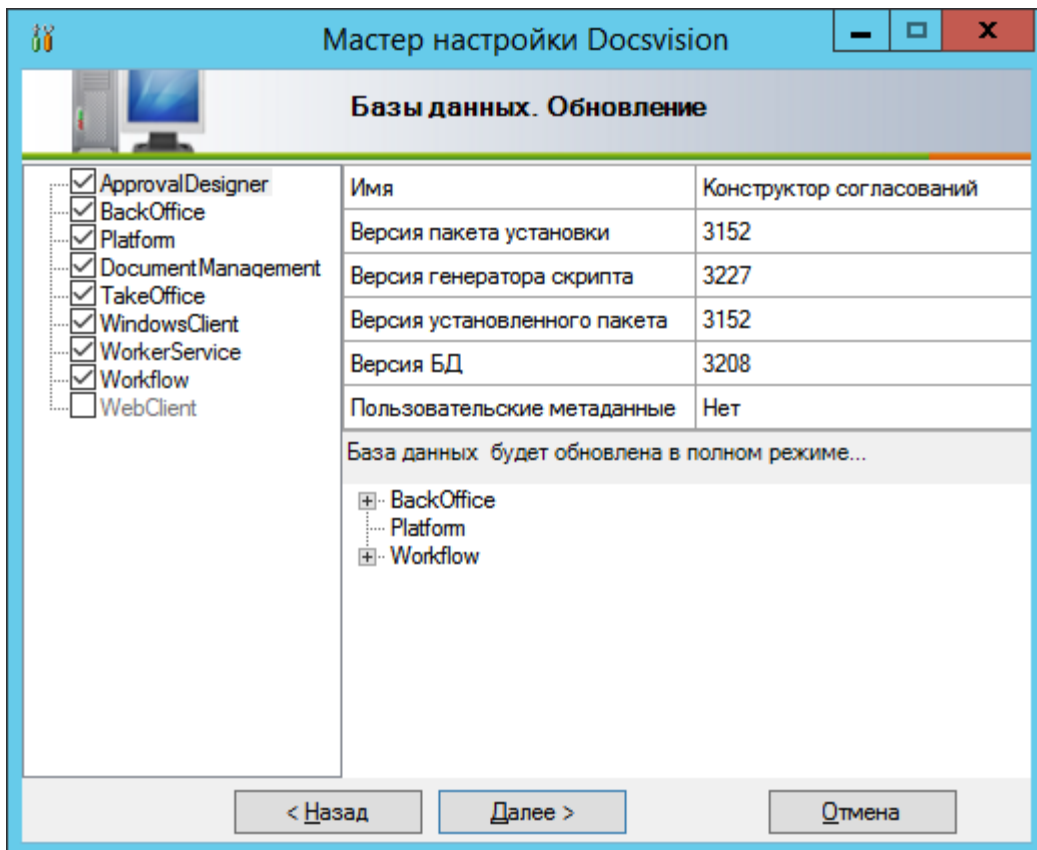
Мастер настройки Docsvision

Базы данных. Обновление

ApprovalDesigner
BackOffice
Platform
DocumentManagement
TakeOffice
WindowsClient
WorkerService
Workflow
WebClient

| Имя | Конструктор согласований |
|---|---|
| Версия пакета установки | 3152 |
| Версия генератора скрипта | 3227 |
| Версия установленного пакета | 3152 |
| Версия БД | 3208 |
| Пользовательские метаданные | Нет |

База данных будет обновлена в полном режиме...

BackOffice
Platform
Workflow

< Назад
Далее >
Отмена